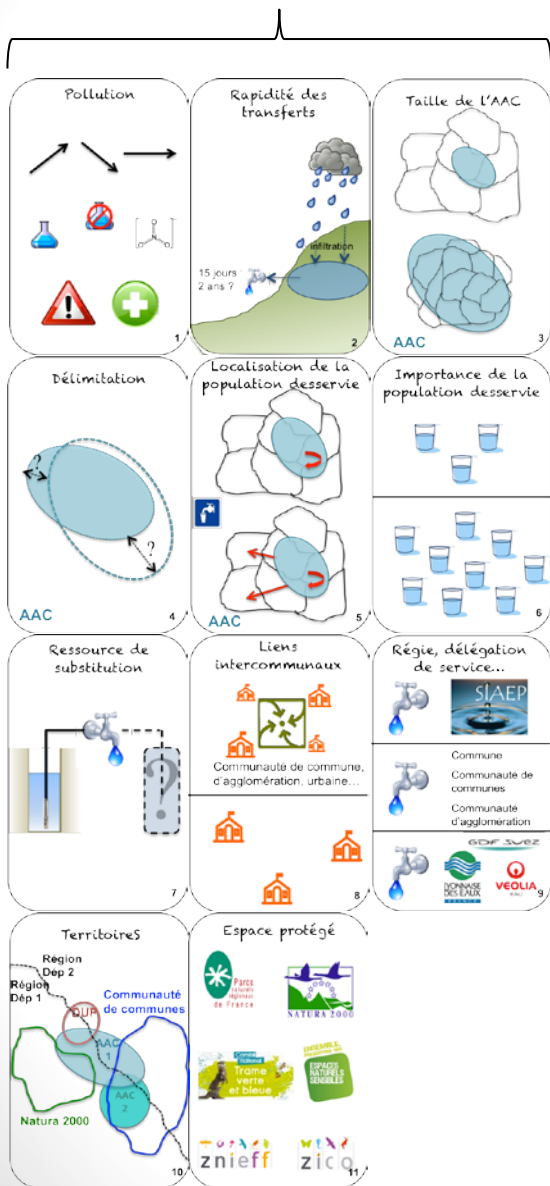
Pollution

1

Rapidité des transferts

infiltration

15 jours : 2 ans ?

2

Taille de l'AAC

AAC

3

Délimitation

?

?

AAC

4

Localisation de la population desservie

AAC

5

Importance de la population desservie

6

Ressource de substitution

?

7

Liens intercommunaux

Communauté de commune, d'agglomération, urbaine…

8

Régie, délégation de service…

SIAEP

Commune

Communauté de communes

Communauté d'agglomération

GDF SUEZ

LYONNAISE DES EAUX

VEOLIA

9

TerritoireS

Région Dép 2

Région Dép 1

DUP

Communauté de communes

AAC 1

AAC 2

Natura 2000

10

Espace protégé

Parcs naturels régionaux de France

NATURA 2000

Trame verte et bleue

ESPACES NATURELS SENSIBLES

znieff

zico

11